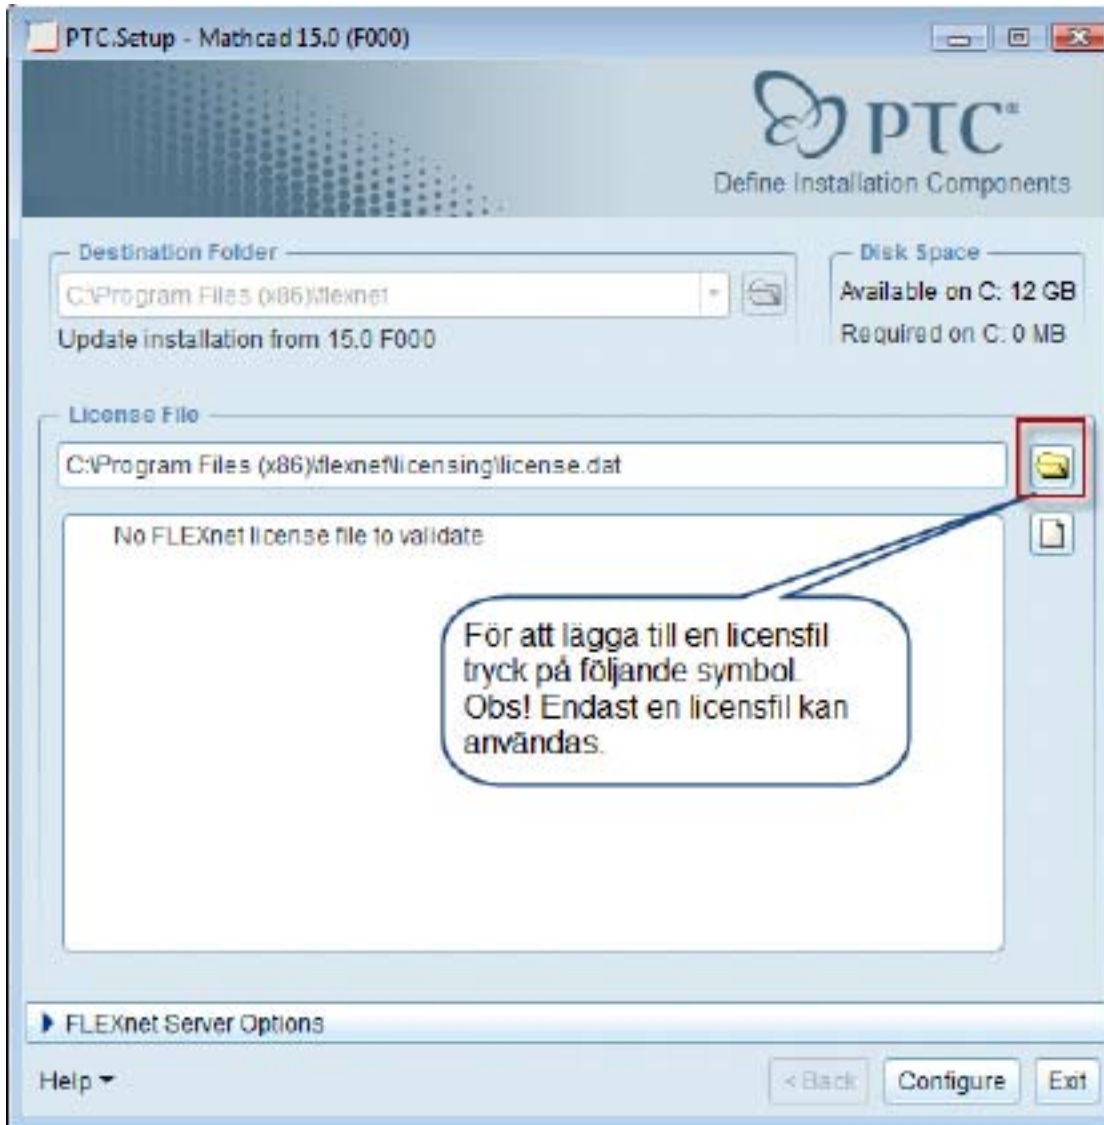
PTC.Setup - Mathcad 15.0 (F000)

PTC®

Define Installation Components

Destination Folder

C:\Program Files (x86)\flexnet

Update installation from 15.0 F000

Disk Space

Available on C: 12 GB

Required on C: 0 MB

License File

C:\Program Files (x86)\flexnet\licensing\license.dat

No FLEXnet license file to validate

För att lägga till en licensfil tryck på följande symbol. Obs! Endast en licensfil kan användas.

FLEXnet Server Options

Help

< Back

Configure

Exit